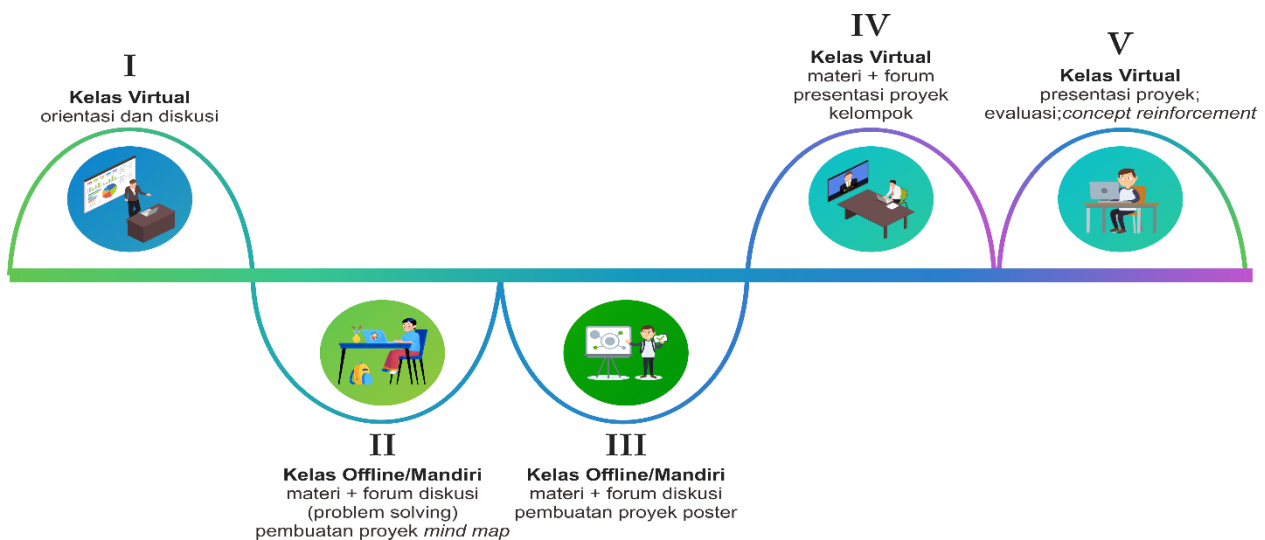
I
**Kelas Virtual**
orientasi dan diskusi

II
**Kelas Offline/Mandiri**
materi + forum diskusi (problem solving)
pembuatan proyek *mind map*

III
**Kelas Offline/Mandiri**
materi + forum diskusi
pembuatan proyek poster

IV
**Kelas Virtual**
materi + forum
presentasi proyek kelompok

V
**Kelas Virtual**
presentasi proyek;
evaluasi;*concept reinforcement*